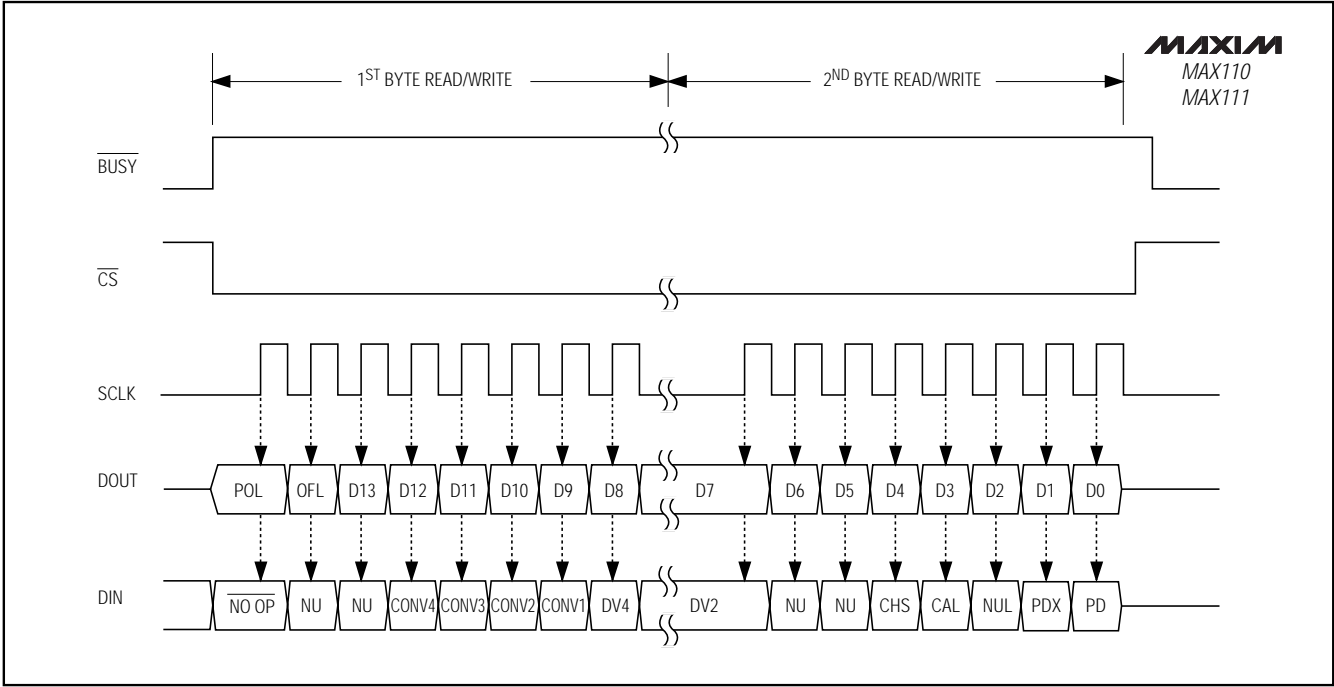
MAXIM
MAX110
MAX111

$1^{ST}$ BYTE READ/WRITE

$2^{ND}$ BYTE READ/WRITE

$\overline{BUSY}$

$\overline{CS}$

SCLK

DOUT

POL OFL D13 D12 D11 D10 D9 D8 D7 D6 D5 D4 D3 D2 D1 D0

DIN

$\overline{NO\ OP}$ NU NU CONV4 CONV3 CONV2 CONV1 DV4 DV2 NU NU CHS CAL NUL PDX PD